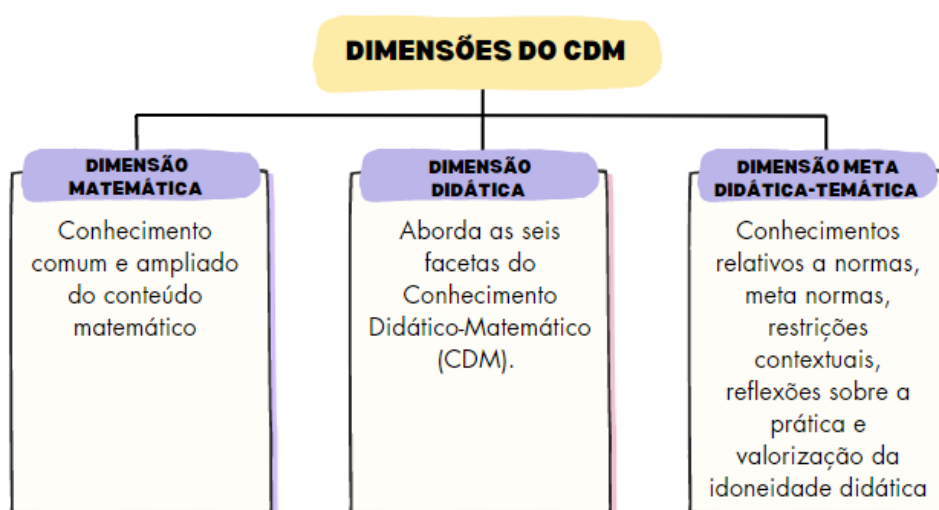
DIMENSÕES DO CDM

DIMENSÃO MATEMÁTICA

Conhecimento comum e ampliado do conteúdo matemático

DIMENSÃO DIDÁTICA

Aborda as seis facetas do Conhecimento Didático-Matemático (CDM).

DIMENSÃO META DIDÁTICA-TEMÁTICA

Conhecimentos relativos a normas, meta normas, restrições contextuais, reflexões sobre a prática e valorização da idoneidade didática